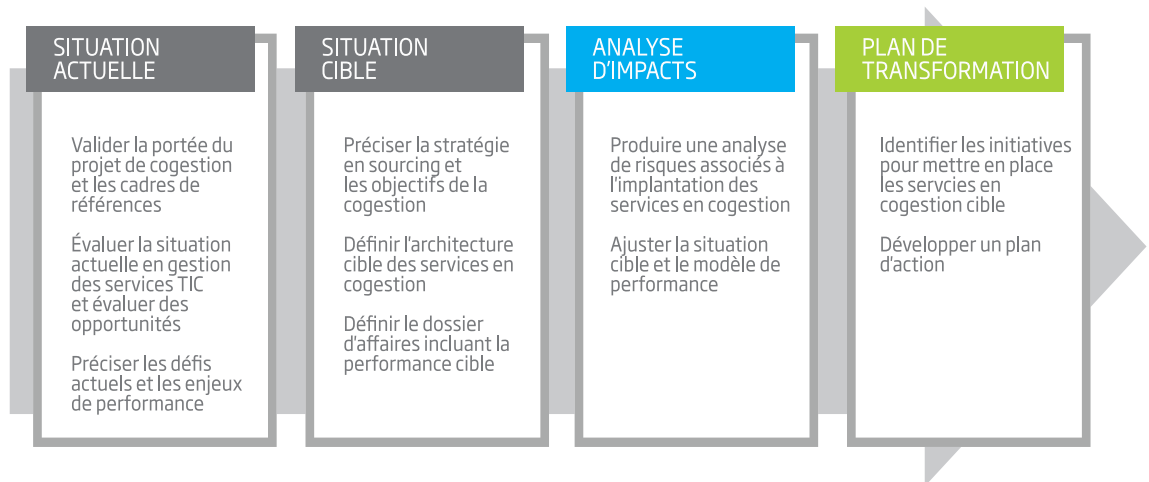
SITUATION ACTUELLE

Valider la portée du projet de cogestion et les cadres de références

Évaluer la situation actuelle en gestion des services TIC et évaluer des opportunités

Préciser les défis actuels et les enjeux de performance

SITUATION CIBLE

Préciser la stratégie en sourcing et les objectifs de la cogestion

Définir l'architecture cible des services en cogestion

Définir le dossier d'affaires incluant la performance cible

ANALYSE D'IMPACTS

Produire une analyse de risques associés à l'implantation des services en cogestion

Ajuster la situation cible et le modèle de performance

PLAN DE TRANSFORMATION

Identifier les initiatives pour mettre en place les servcies en cogestion cible

Développer un plan d'action